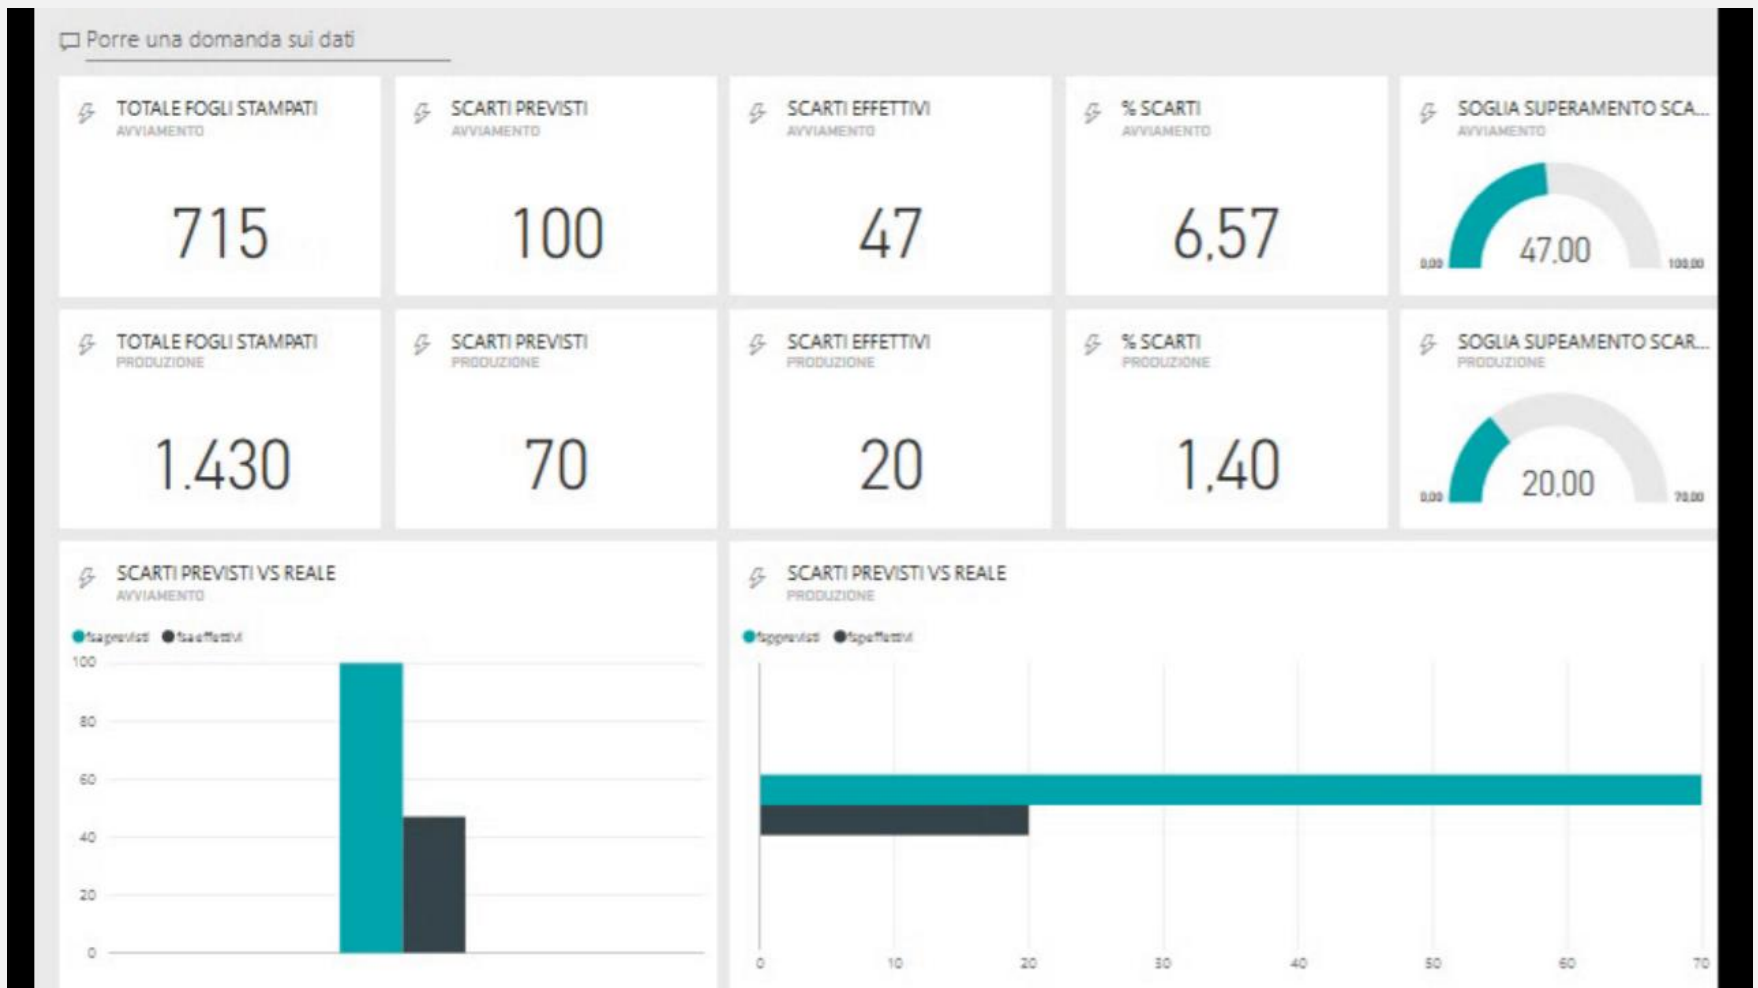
Porre una domanda sui dati

TOTALE FOGLI STAMPATI
AVVIAMENTO
715

SCARTI PREVISTI
AVVIAMENTO
100

SCARTI EFFETTIVI
AVVIAMENTO
47

% SCARTI
AVVIAMENTO
6,57

SOGLIA SUPERAMENTO SCA...
AVVIAMENTO
0,00
47,00
100,00

TOTALE FOGLI STAMPATI
PRODUZIONE
1.430

SCARTI PREVISTI
PRODUZIONE
70

SCARTI EFFETTIVI
PRODUZIONE
20

% SCARTI
PRODUZIONE
1,40

SOGLIA SUPEAMENTO SCAR...
PRODUZIONE
0,00
20,00
70,00

SCARTI PREVISTI VS REALE
AVVIAMENTO
fsaprevisti fsaeffettivi
100
80
60
40
20
0

SCARTI PREVISTI VS REALE
PRODUZIONE
fspprevisti fspeffettivi
0 10 20 30 40 50 60 70